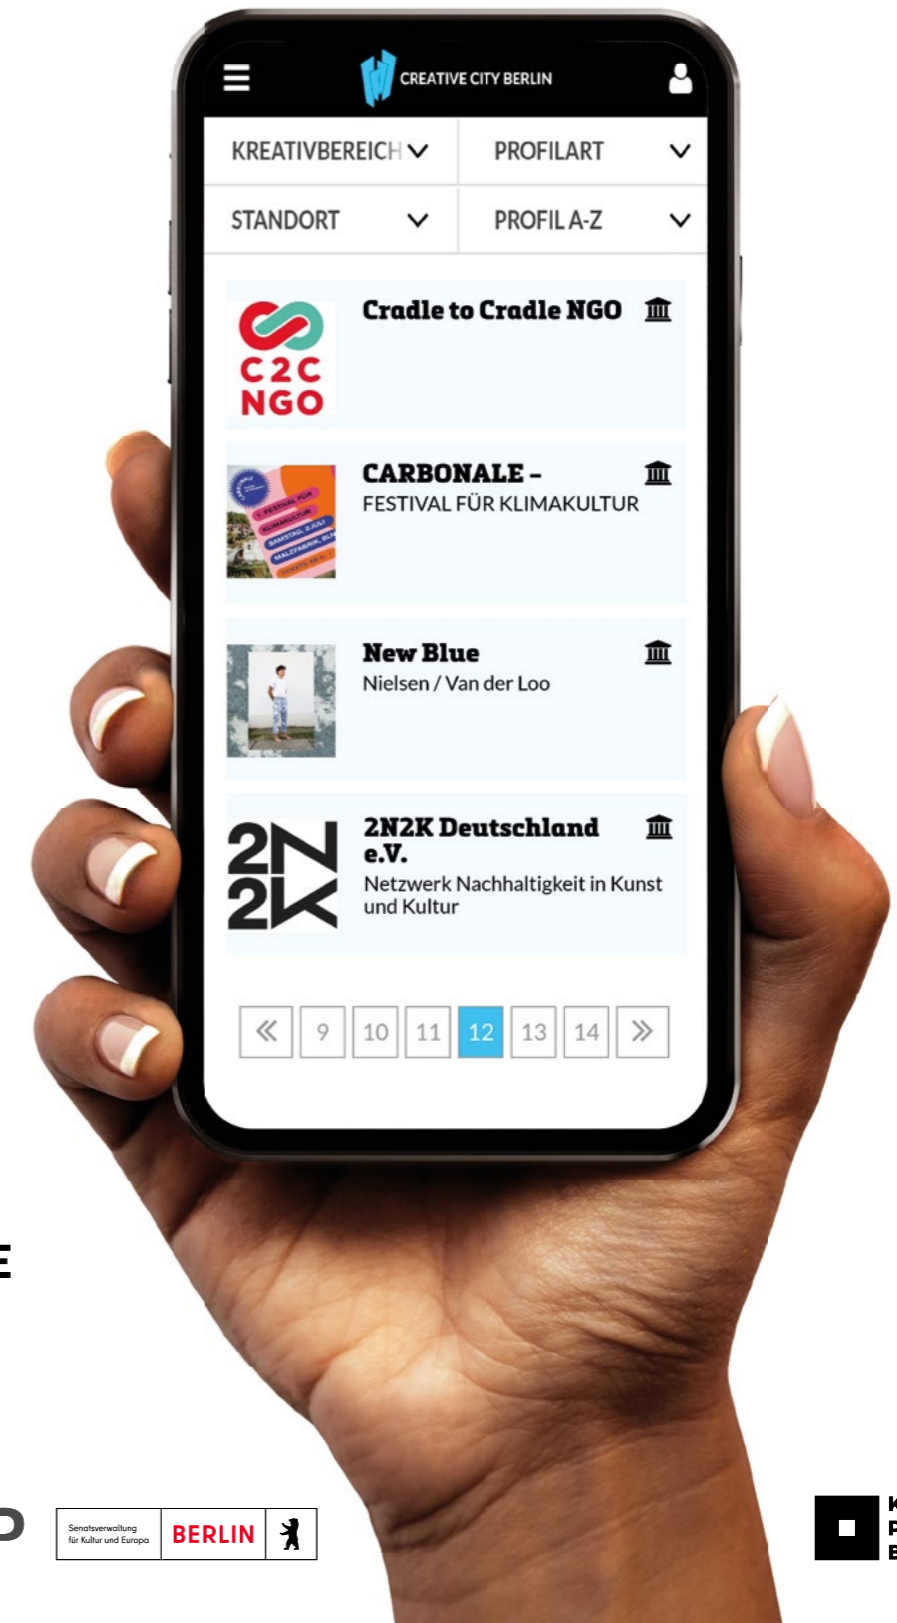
CREATIVE CITY BERLIN

KREATIVBEREICH
PROFILART
STANDORT
PROFIL A-Z

C2C NGO
Cradle to Cradle NGO

CARBONALE –
FESTIVAL FÜR KLIMAKULTUR

New Blue
Nielsen / Van der Loo

2N2K
2N2K Deutschland e.V.
Netzwerk Nachhaltigkeit in Kunst und Kultur

« 9 10 11 12 13 14 »

E

D

Senatsverwaltung für Kultur und Europa BERLIN

K
P
B